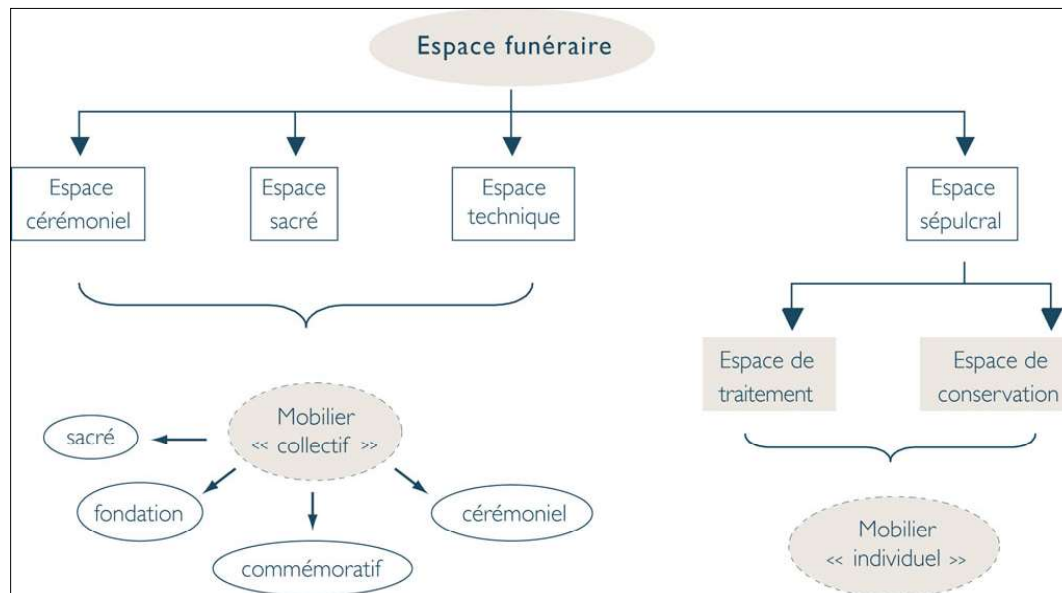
Espace funéraire

Espace cérémoniel

Espace sacré

Espace technique

Espace sépulcral

Espace de traitement

Espace de conservation

Mobilier << collectif >>

sacré

fondation

commémoratif

cérémoniel

Mobilier << individuel >>